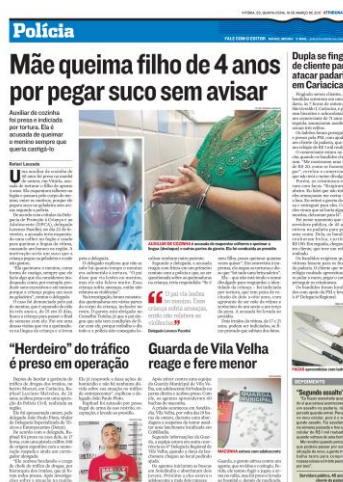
Polícia

Mãe queima filho de 4 anos por pegar suco sem avisar

Auxiliar de cozinha foi presa e indiciada por tortura. Ela é acusada de queimar o menino sempre que queria castigá-lo

"Herdeiro" do tráfico é preso em operação

Guarda de Vila Velha reage e fere menor

Dupla se fing de cliente pa atacar padar em Cariacica

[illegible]